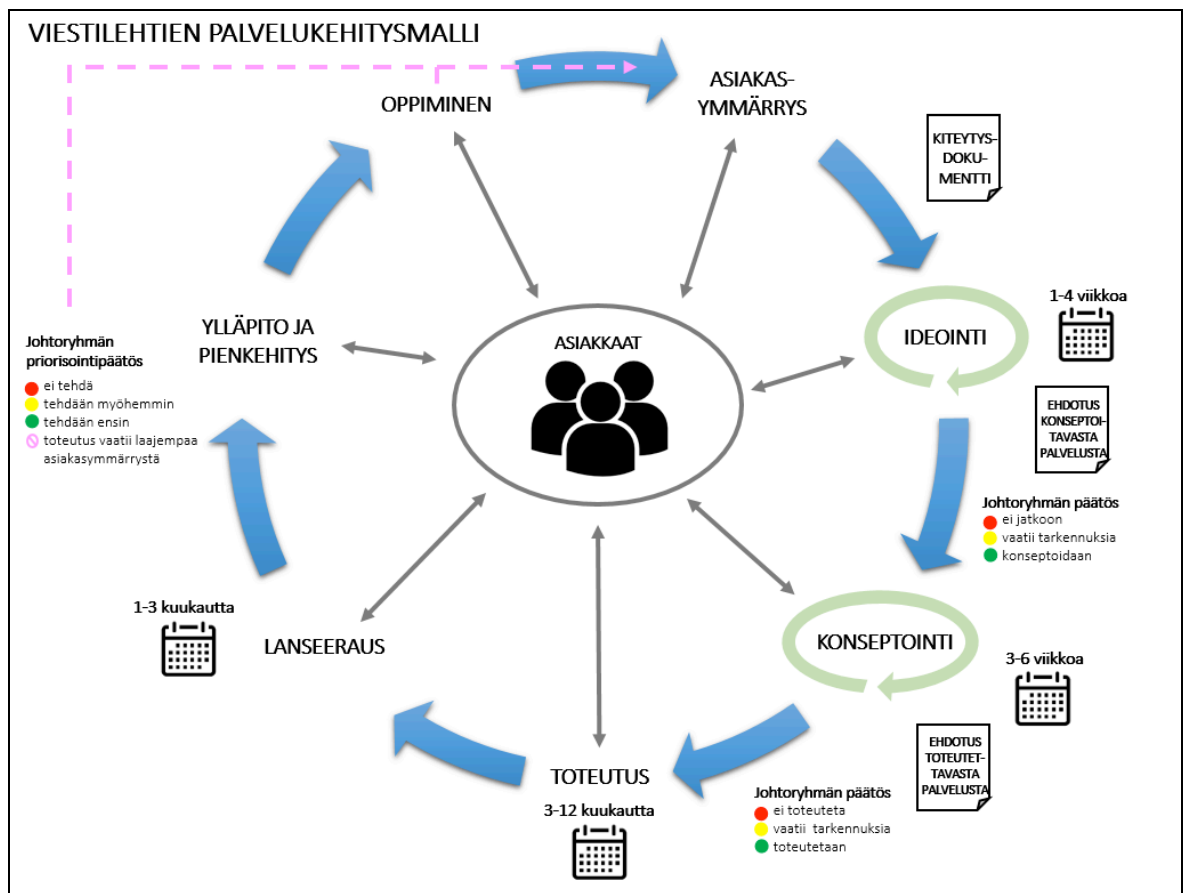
VIESTILEHTIEN PALVELUKEHITYSMALLI

OPPIMINEN

ASIAKAS-YMMÄRRYS

KITEYTYS-DOKUMENTTI

1-4 viikkoa

IDEOINTI

ASIAKKAAT

YLLÄPITO JA PIENKEHITYS

Johtoryhmän priorisointipäätös
ei tehdä
tehdään myöhemmin
tehdään ensin
toteutus vaatii laajempaa asiakasymmärrystä

EHDOTUS KONSEPTOITAVASTA PALVELUSTA

Johtoryhmän päätös
ei jatkoon
vaatii tarkennuksia
konseptoidaan

1-3 kuukautta

LANSEERAUS

KONSEPTOINTI

3-6 viikkoa

EHDOTUS TOTEUTETTAVASTA PALVELUSTA

TOTEUTUS

3-12 kuukautta

Johtoryhmän päätös
ei toteuteta
vaatii tarkennuksia
toteutetaan